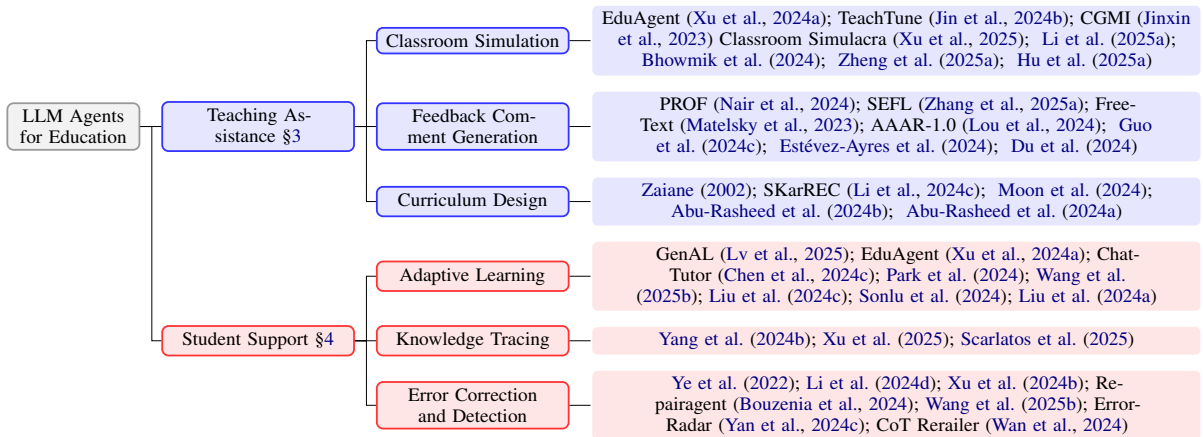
LLM Agents for Education

Teaching Assistance §3

Classroom Simulation

EduAgent (Xu et al., 2024a); TeachTune (Jin et al., 2024b); CGMI (Jinxin et al., 2023) Classroom Simulacra (Xu et al., 2025); Li et al. (2025a); Bhowmik et al. (2024); Zheng et al. (2025a); Hu et al. (2025a)

Feedback Comment Generation

PROF (Nair et al., 2024); SEFL (Zhang et al., 2025a); FreeText (Matelsky et al., 2023); AAAR-1.0 (Lou et al., 2024); Guo et al. (2024c); Estévez-Ayres et al. (2024); Du et al. (2024)

Curriculum Design

Zaiane (2002); SKarREC (Li et al., 2024c); Moon et al. (2024); Abu-Rasheed et al. (2024b); Abu-Rasheed et al. (2024a)

Student Support §4

Adaptive Learning

GenAL (Lv et al., 2025); EduAgent (Xu et al., 2024a); ChatTutor (Chen et al., 2024c); Park et al. (2024); Wang et al. (2025b); Liu et al. (2024c); Sonlu et al. (2024); Liu et al. (2024a)

Knowledge Tracing

Yang et al. (2024b); Xu et al. (2025); Scarlatos et al. (2025)

Error Correction and Detection

Ye et al. (2022); Li et al. (2024d); Xu et al. (2024b); Repairagent (Bouzenia et al., 2024); Wang et al. (2025b); ErrorRadar (Yan et al., 2024c); CoT Rerailer (Wan et al., 2024)